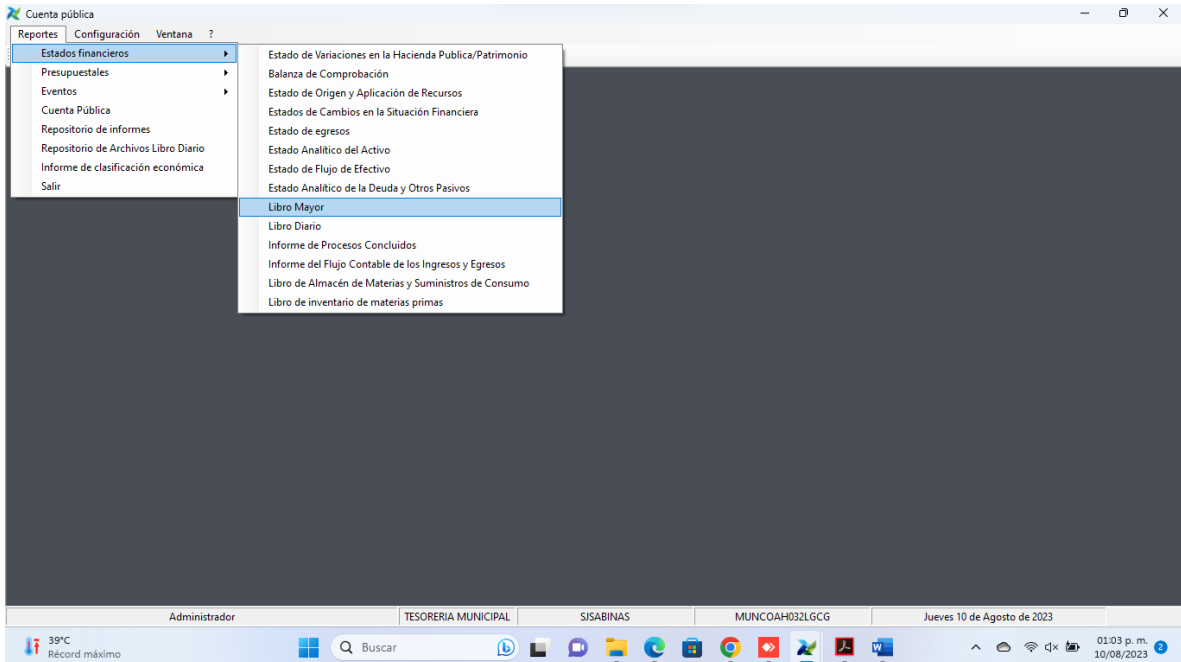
Cuenta pública

Reportes Configuración Ventana ?

Estados financieros
Presupuestales
Eventos
Cuenta Pública
Repositorio de informes
Repositorio de Archivos Libro Diario
Informe de clasificación económica
Salir

Estado de Variaciones en la Hacienda Publica/Patrimonio
Balanza de Comprobación
Estado de Origen y Aplicación de Recursos
Estados de Cambios en la Situación Financiera
Estado de egresos
Estado Analítico del Activo
Estado de Flujo de Efectivo
Estado Analítico de la Deuda y Otros Pasivos
Libro Mayor
Libro Diario
Informe de Procesos Concluidos
Informe del Flujo Contable de los Ingresos y Egresos
Libro de Almacén de Materias y Suministros de Consumo
Libro de inventario de materias primas

Administrador | TESORERIA MUNICIPAL | SJSABINAS | MUNCOAH032LGCG | Jueves 10 de Agosto de 2023

39°C
Récord máximo
Buscar
01:03 p. m.
10/08/2023
2